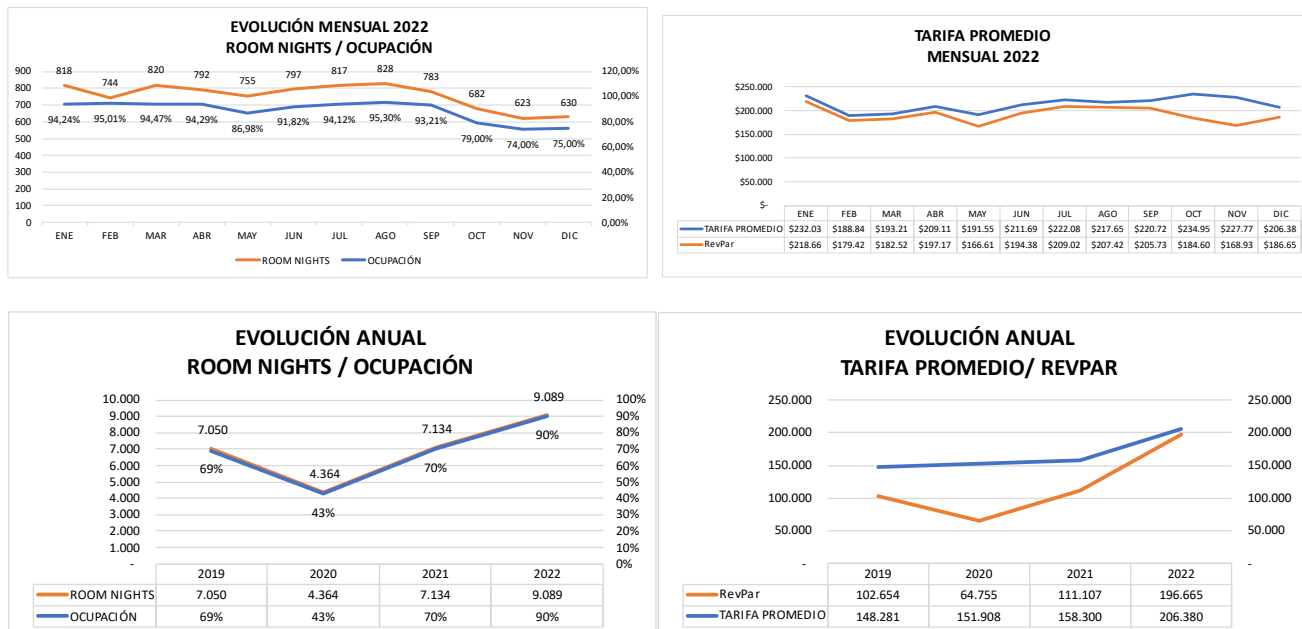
EVOLUCIÓN MENSUAL 2022
ROOM NIGHTS / OCUPACIÓN

900, 800, 700, 600, 500, 400, 300, 200, 100, 0

120,00%, 100,00%, 80,00%, 60,00%, 40,00%, 20,00%, 0,00%

818, 744, 820, 792, 755, 797, 817, 828, 783, 682, 623, 630

94,24%, 95,01%, 94,47%, 94,29%, 86,98%, 91,82%, 94,12%, 95,30%, 93,21%, 79,00%, 74,00%, 75,00%

ENE, FEB, MAR, ABR, MAY, JUN, JUL, AGO, SEP, OCT, NOV, DIC

ROOM NIGHTS   OCUPACIÓN

TARIFA PROMEDIO
MENSUAL 2022

$250.000
$200.000
$150.000
$100.000
$50.000
$-

| | ENE | FEB | MAR | ABR | MAY | JUN | JUL | AGO | SEP | OCT | NOV | DIC |
|---|---|---|---|---|---|---|---|---|---|---|---|---|
| TARIFA PROMEDIO | $232.03 | $188.84 | $193.21 | $209.11 | $191.55 | $211.69 | $222.08 | $217.65 | $220.72 | $234.95 | $227.77 | $206.38 |
| RevPar | $218.66 | $179.42 | $182.52 | $197.17 | $166.61 | $194.38 | $209.02 | $207.42 | $205.73 | $184.60 | $168.93 | $186.65 |

EVOLUCIÓN ANUAL
ROOM NIGHTS / OCUPACIÓN

10.000, 9.000, 8.000, 7.000, 6.000, 5.000, 4.000, 3.000, 2.000, 1.000, -

100%, 90%, 80%, 70%, 60%, 50%, 40%, 30%, 20%, 10%, 0%

7.050, 4.364, 7.134, 9.089
69%, 43%, 70%, 90%

| | 2019 | 2020 | 2021 | 2022 |
|---|---|---|---|---|
| ROOM NIGHTS | 7.050 | 4.364 | 7.134 | 9.089 |
| OCUPACIÓN | 69% | 43% | 70% | 90% |

EVOLUCIÓN ANUAL
TARIFA PROMEDIO/ REVPAR

250.000, 200.000, 150.000, 100.000, 50.000, -

250.000, 200.000, 150.000, 100.000, 50.000, -

| | 2019 | 2020 | 2021 | 2022 |
|---|---|---|---|---|
| RevPar | 102.654 | 64.755 | 111.107 | 196.665 |
| TARIFA PROMEDIO | 148.281 | 151.908 | 158.300 | 206.380 |